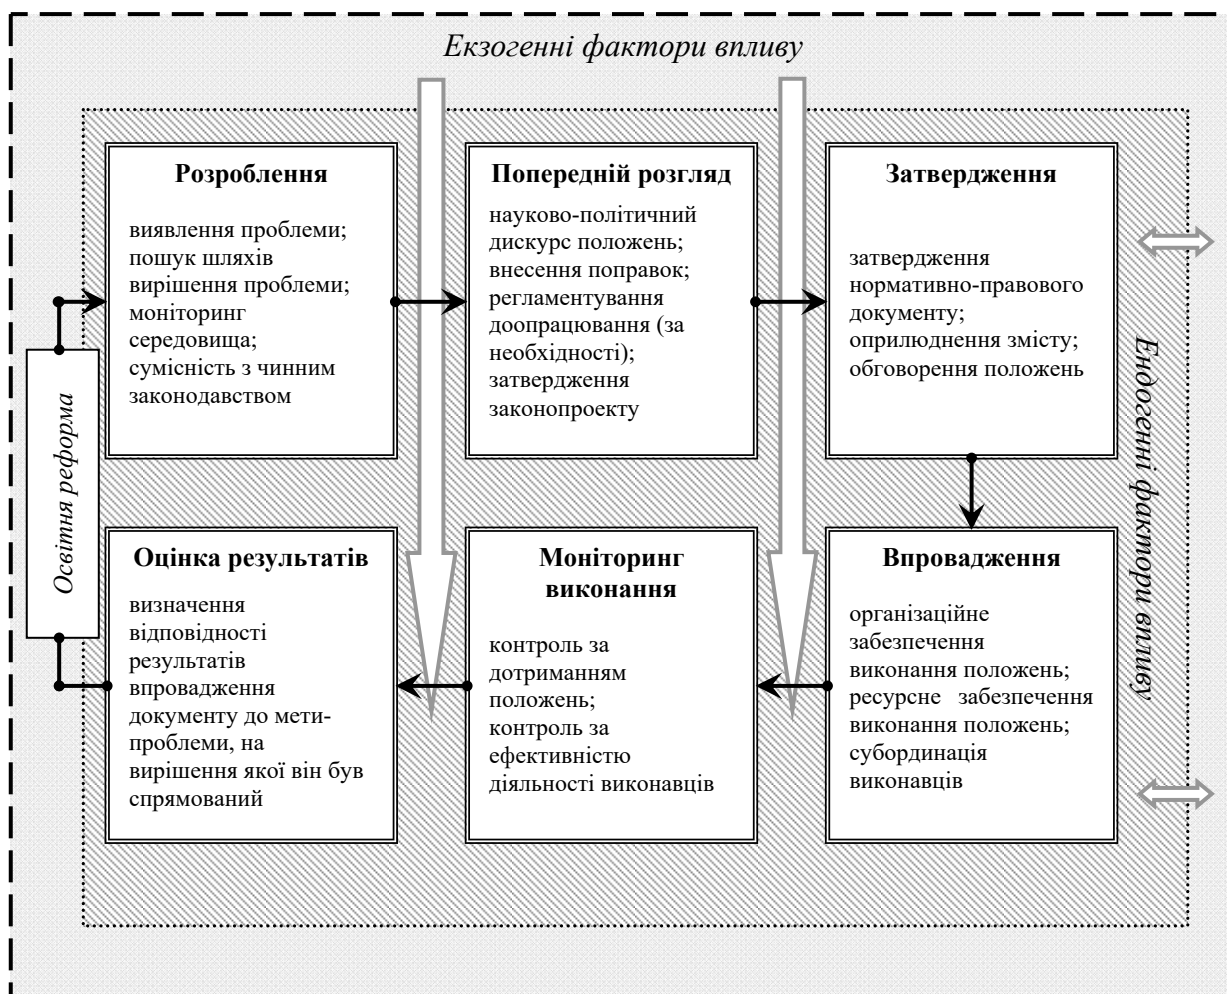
Екзогенні фактори впливу

Розроблення

виявлення проблеми; пошук шляхів вирішення проблеми; моніторинг середовища; сумісність з чинним законодавством

Попередній розгляд

науково-політичний дискурс положень; внесення поправок; регламентування доопрацювання (за необхідності); затвердження законопроекту

Затвердження

затвердження нормативно-правового документу; оприлюднення змісту; обговорення положень

Освітня реформа

Ендогенні фактори впливу

Оцінка результатів

визначення відповідності результатів впровадження документу до мети-проблеми, на вирішення якої він був спрямований

Моніторинг виконання

контроль за дотриманням положень; контроль за ефективністю діяльності виконавців

Впровадження

організаційне забезпечення виконання положень; ресурсне забезпечення виконання положень; субординація виконавців